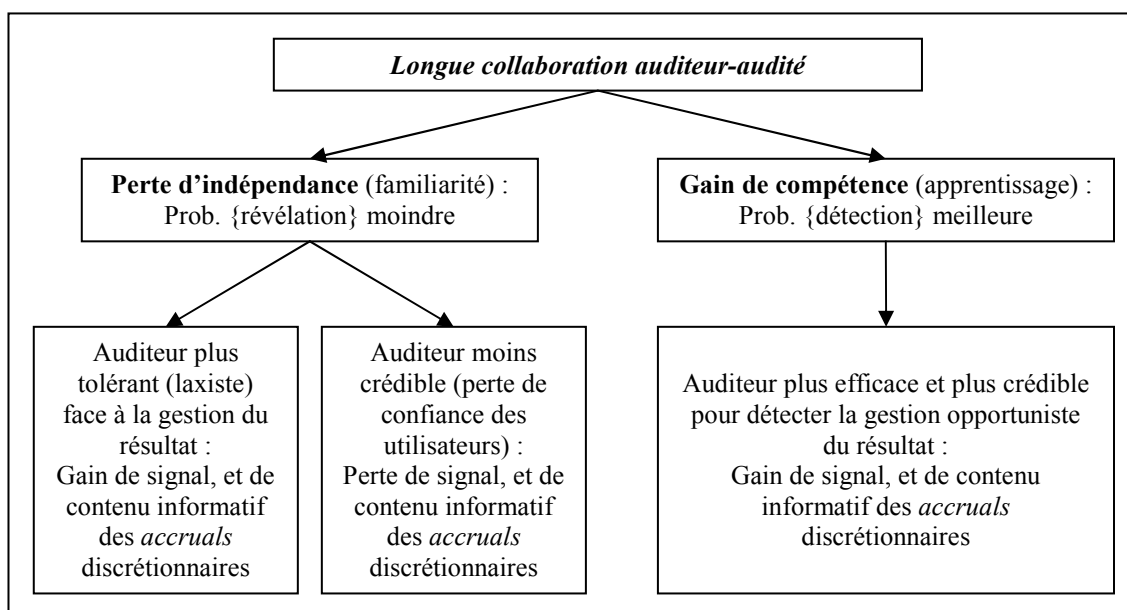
Longue collaboration auditeur-audité

Perte d'indépendance (familiarité) : Prob. {révélation} moindre

Gain de compétence (apprentissage) : Prob. {détection} meilleure

Auditeur plus tolérant (laxiste) face à la gestion du résultat : Gain de signal, et de contenu informatif des accruals discrétionnaires

Auditeur moins crédible (perte de confiance des utilisateurs) : Perte de signal, et de contenu informatif des accruals discrétionnaires

Auditeur plus efficace et plus crédible pour détecter la gestion opportuniste du résultat : Gain de signal, et de contenu informatif des accruals discrétionnaires